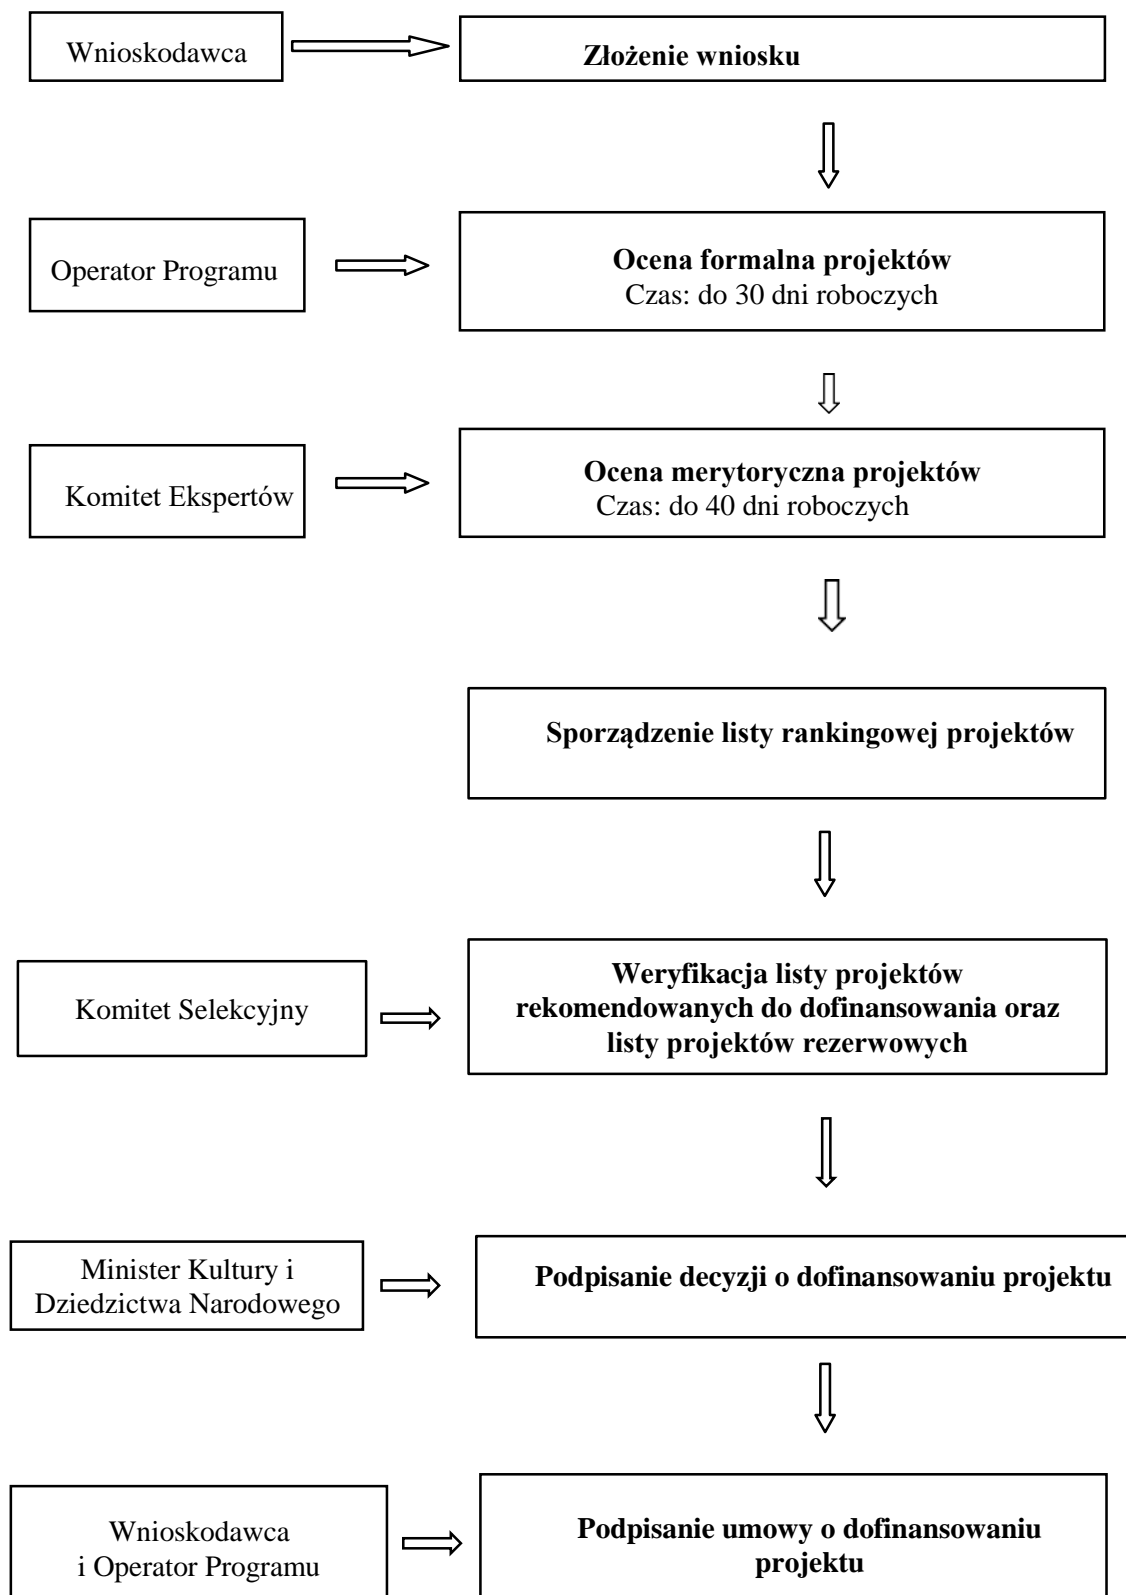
Wnioskodawca

Złożenie wniosku

Operator Programu

Ocena formalna projektów
Czas: do 30 dni roboczych

Komitet Ekspertów

Ocena merytoryczna projektów
Czas: do 40 dni roboczych

Sporządzenie listy rankingowej projektów

Komitet Selekcyjny

Weryfikacja listy projektów rekomendowanych do dofinansowania oraz listy projektów rezerwowych

Minister Kultury i Dziedzictwa Narodowego

Podpisanie decyzji o dofinansowaniu projektu

Wnioskodawca i Operator Programu

Podpisanie umowy o dofinansowaniu projektu